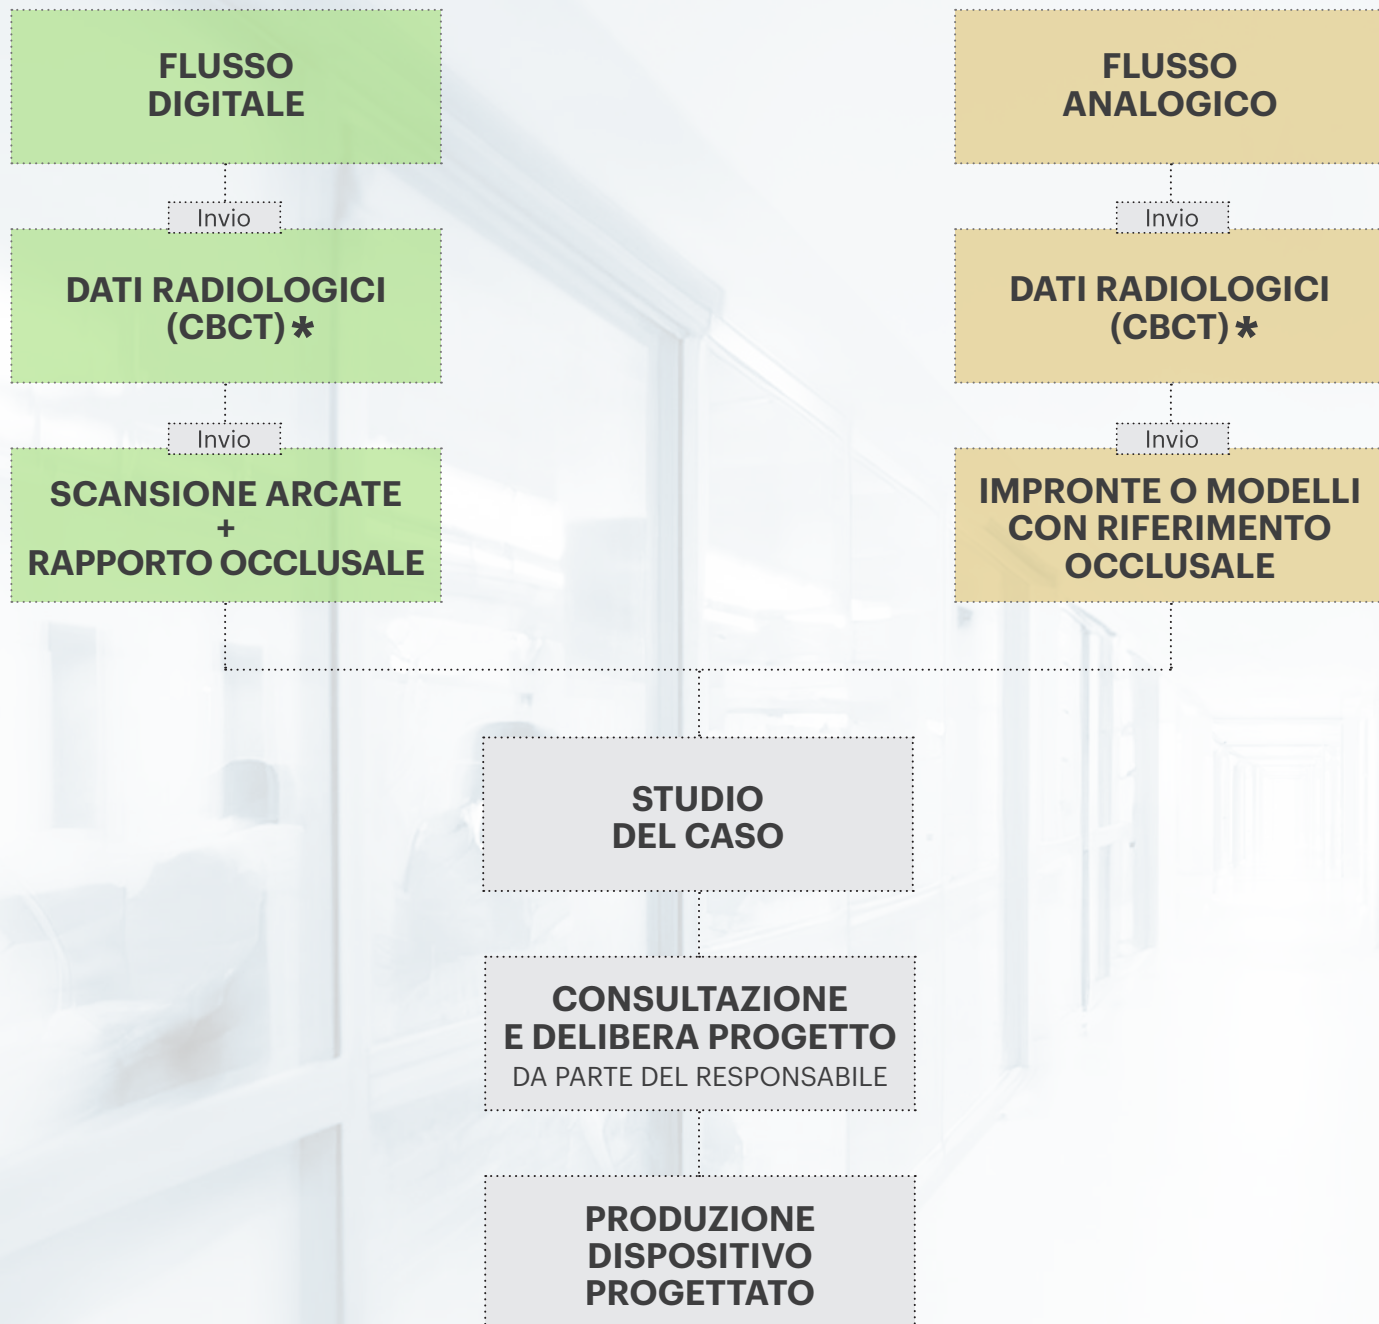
FLUSSO DIGITALE

Invio

DATI RADIOLOGICI (CBCT) *

Invio

SCANSIONE ARCATE + RAPPORTO OCCLUSALE

FLUSSO ANALOGICO

Invio

DATI RADIOLOGICI (CBCT) *

Invio

IMPRONTE O MODELLI CON RIFERIMENTO OCCLUSALE

STUDIO DEL CASO

CONSULTAZIONE E DELIBERA PROGETTO
DA PARTE DEL RESPONSABILE

PRODUZIONE DISPOSITIVO PROGETTATO